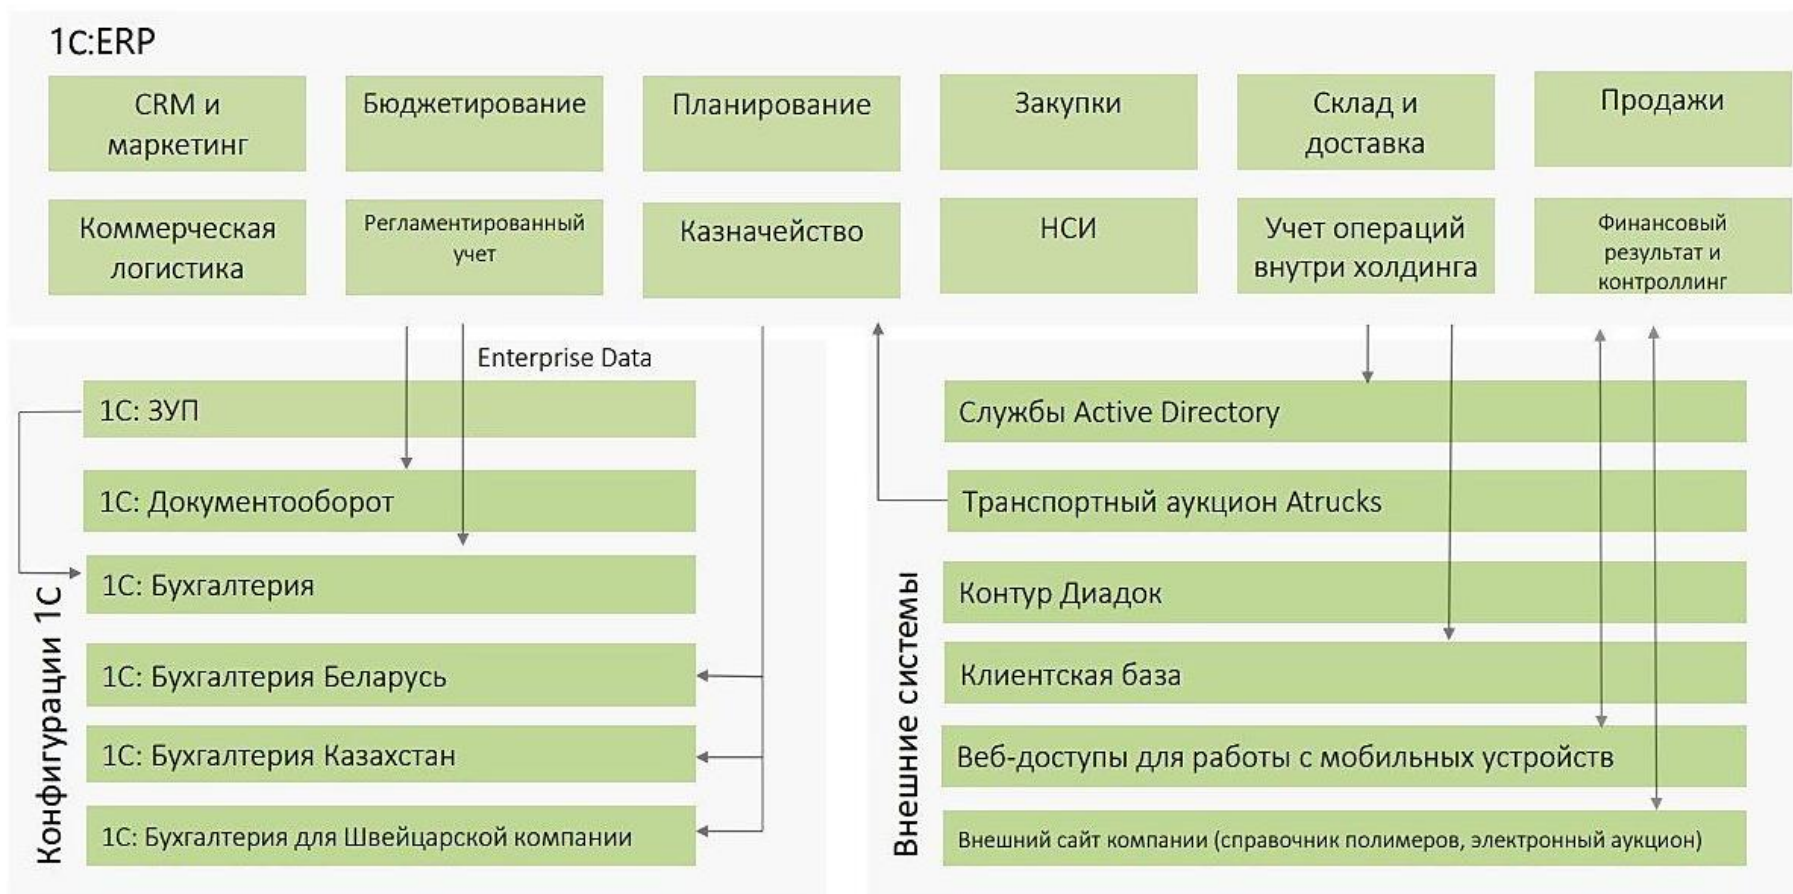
1C:ERP

CRM и маркетинг

Бюджетирование

Планирование

Закупки

Склад и доставка

Продажи

Коммерческая логистика

Регламентированный учет

Казначейство

НСИ

Учет операций внутри холдинга

Финансовый результат и контроллинг

Enterprise Data

Конфигурации 1С

1С: ЗУП

1С: Документооборот

1С: Бухгалтерия

1С: Бухгалтерия Беларусь

1С: Бухгалтерия Казахстан

1С: Бухгалтерия для Швейцарской компании

Внешние системы

Службы Active Directory

Транспортный аукцион Atrucks

Контур Диадок

Клиентская база

Веб-доступы для работы с мобильных устройств

Внешний сайт компании (справочник полимеров, электронный аукцион)